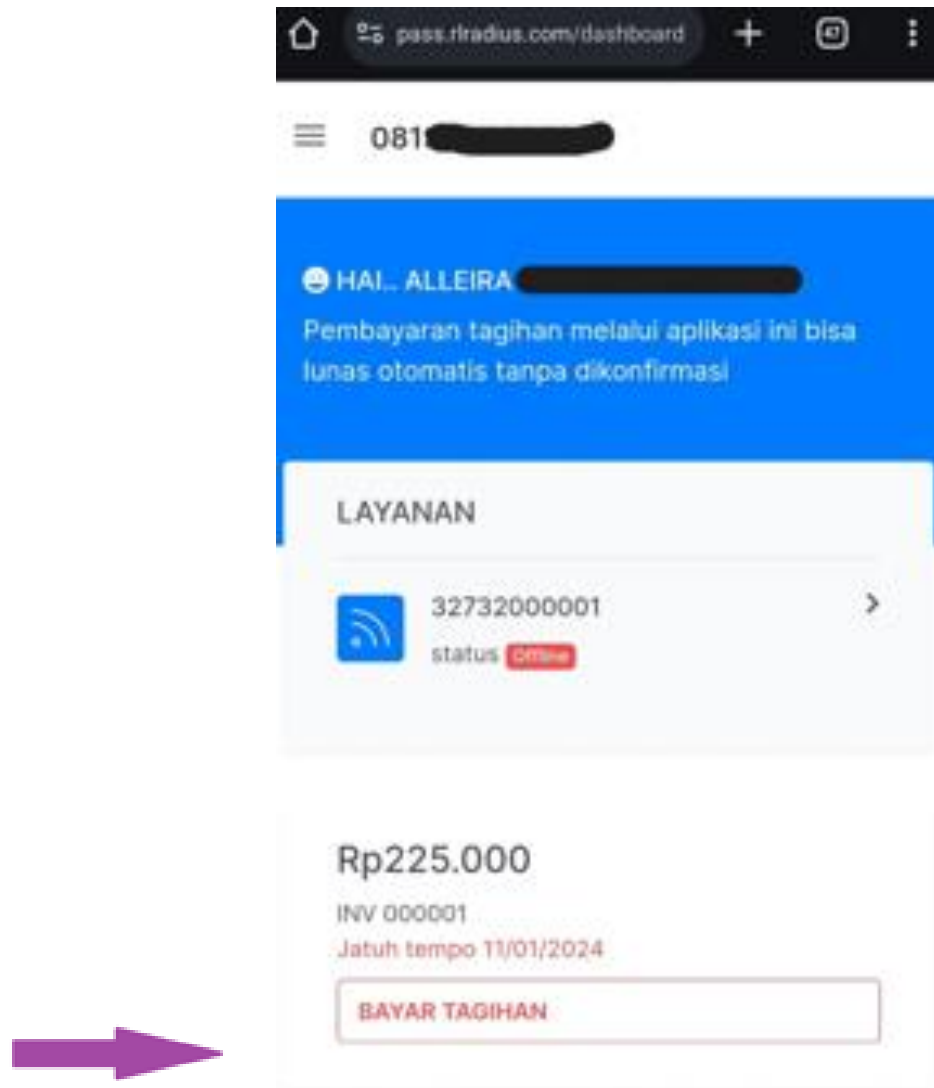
pass.rlradius.com/dashboard

081

HAI.. ALLEIRA
Pembayaran tagihan melalui aplikasi ini bisa lunas otomatis tanpa dikonfirmasi

LAYANAN

32732000001
status Offline

Rp225.000
INV 000001
Jatuh tempo 11/01/2024
BAYAR TAGIHAN